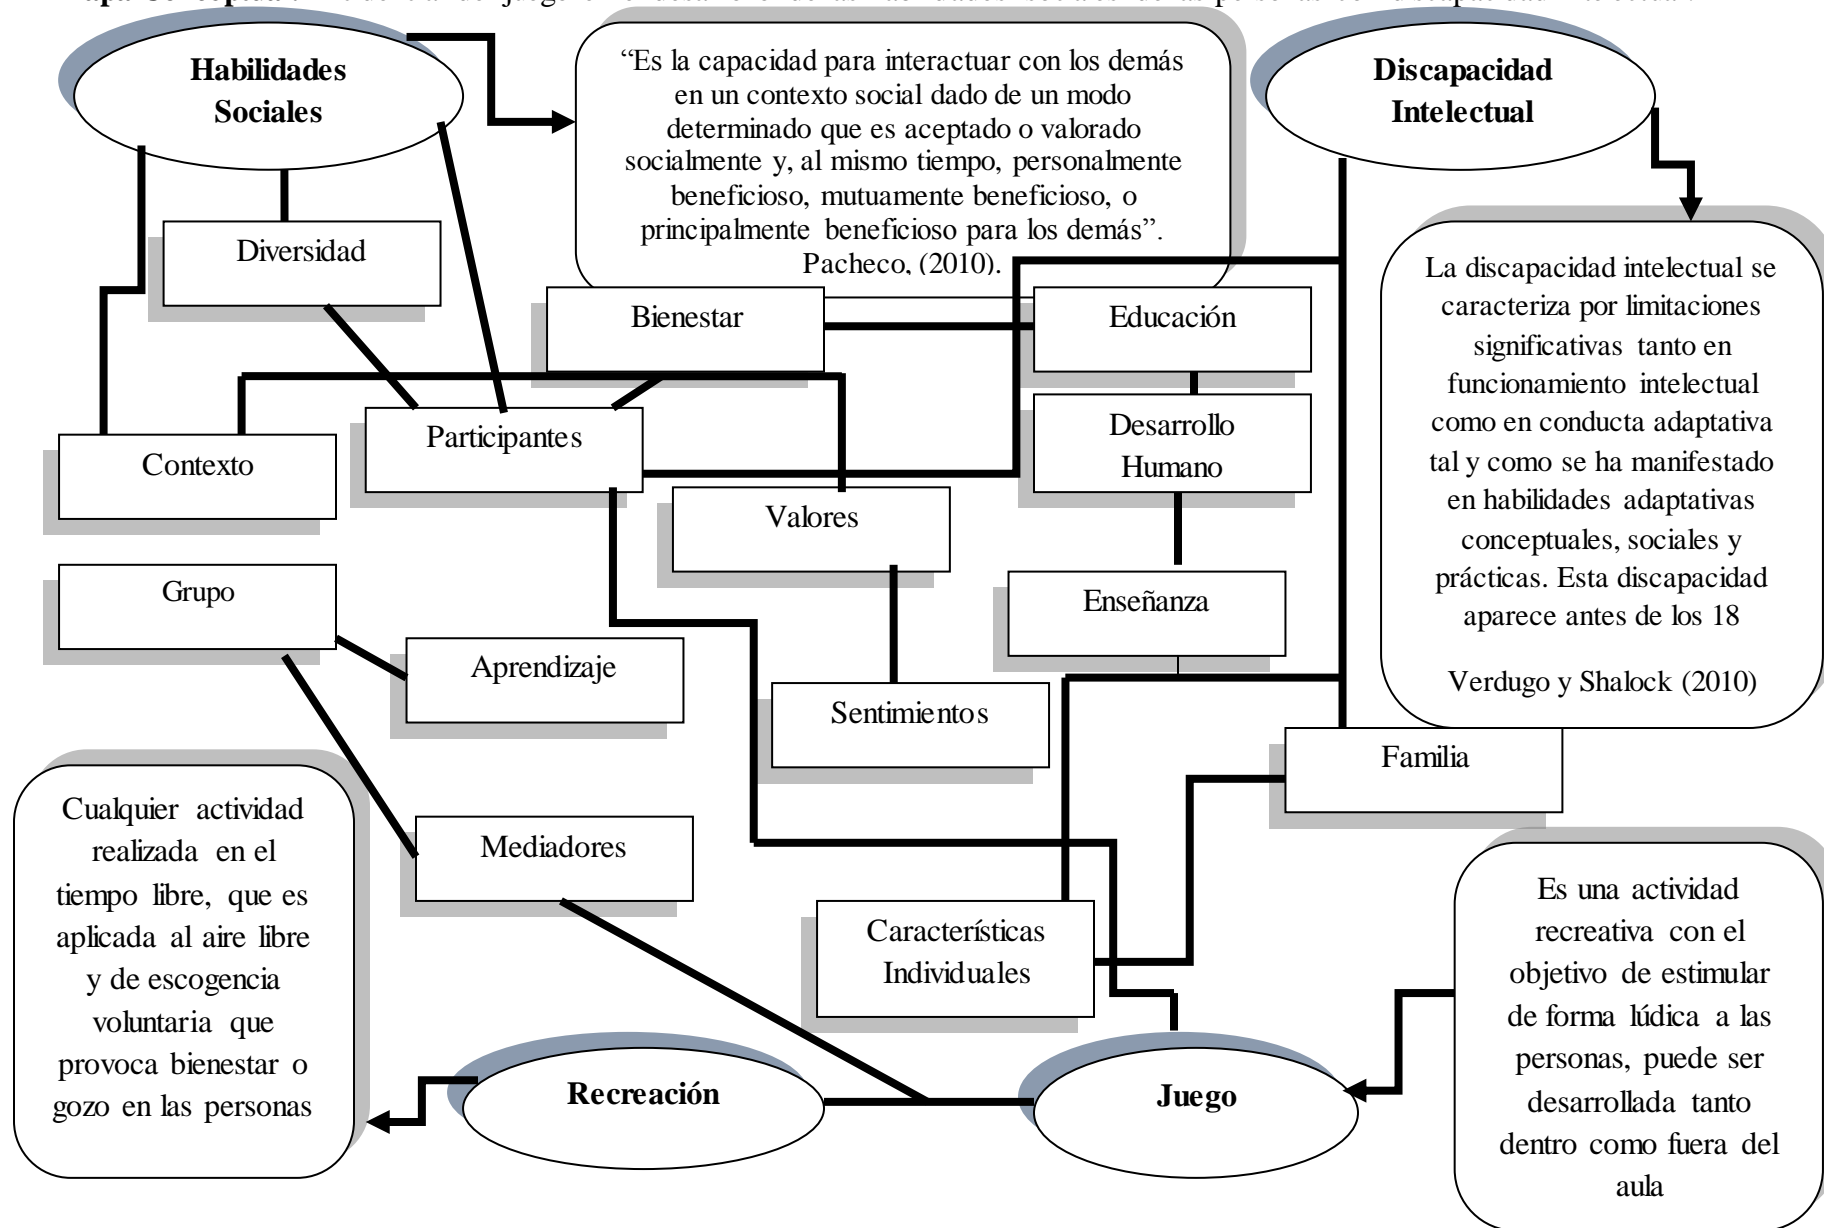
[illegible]

Habilidades Sociales

"Es la capacidad para interactuar con los demás en un contexto social dado de un modo determinado que es aceptado o valorado socialmente y, al mismo tiempo, personalmente beneficioso, mutuamente beneficioso, o principalmente beneficioso para los demás". Pacheco, (2010).

Discapacidad Intelectual

La discapacidad intelectual se caracteriza por limitaciones significativas tanto en funcionamiento intelectual como en conducta adaptativa tal y como se ha manifestado en habilidades adaptativas conceptuales, sociales y prácticas. Esta discapacidad aparece antes de los 18

Verdugo y Shalock (2010)

Diversidad

Bienestar

Educación

Contexto

Participantes

Desarrollo Humano

Valores

Grupo

Enseñanza

Aprendizaje

Sentimientos

Familia

Cualquier actividad realizada en el tiempo libre, que es aplicada al aire libre y de escogencia voluntaria que provoca bienestar o gozo en las personas

Mediadores

Características Individuales

Es una actividad recreativa con el objetivo de estimular de forma lúdica a las personas, puede ser desarrollada tanto dentro como fuera del aula

Recreación

Juego